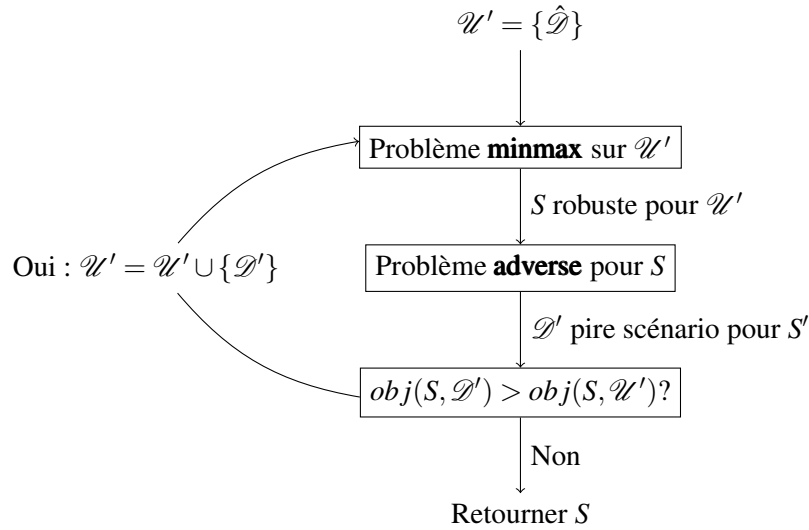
$\mathscr{U}' = \{\hat{\mathscr{D}}\}$

Problème **minmax** sur $\mathscr{U}'$

$S$ robuste pour $\mathscr{U}'$

Oui : $\mathscr{U}' = \mathscr{U}' \cup \{\mathscr{D}'\}$

Problème **adverse** pour $S$

$\mathscr{D}'$ pire scénario pour $S'$

$obj(S, \mathscr{D}') > obj(S, \mathscr{U}')?$

Non

Retourner $S$